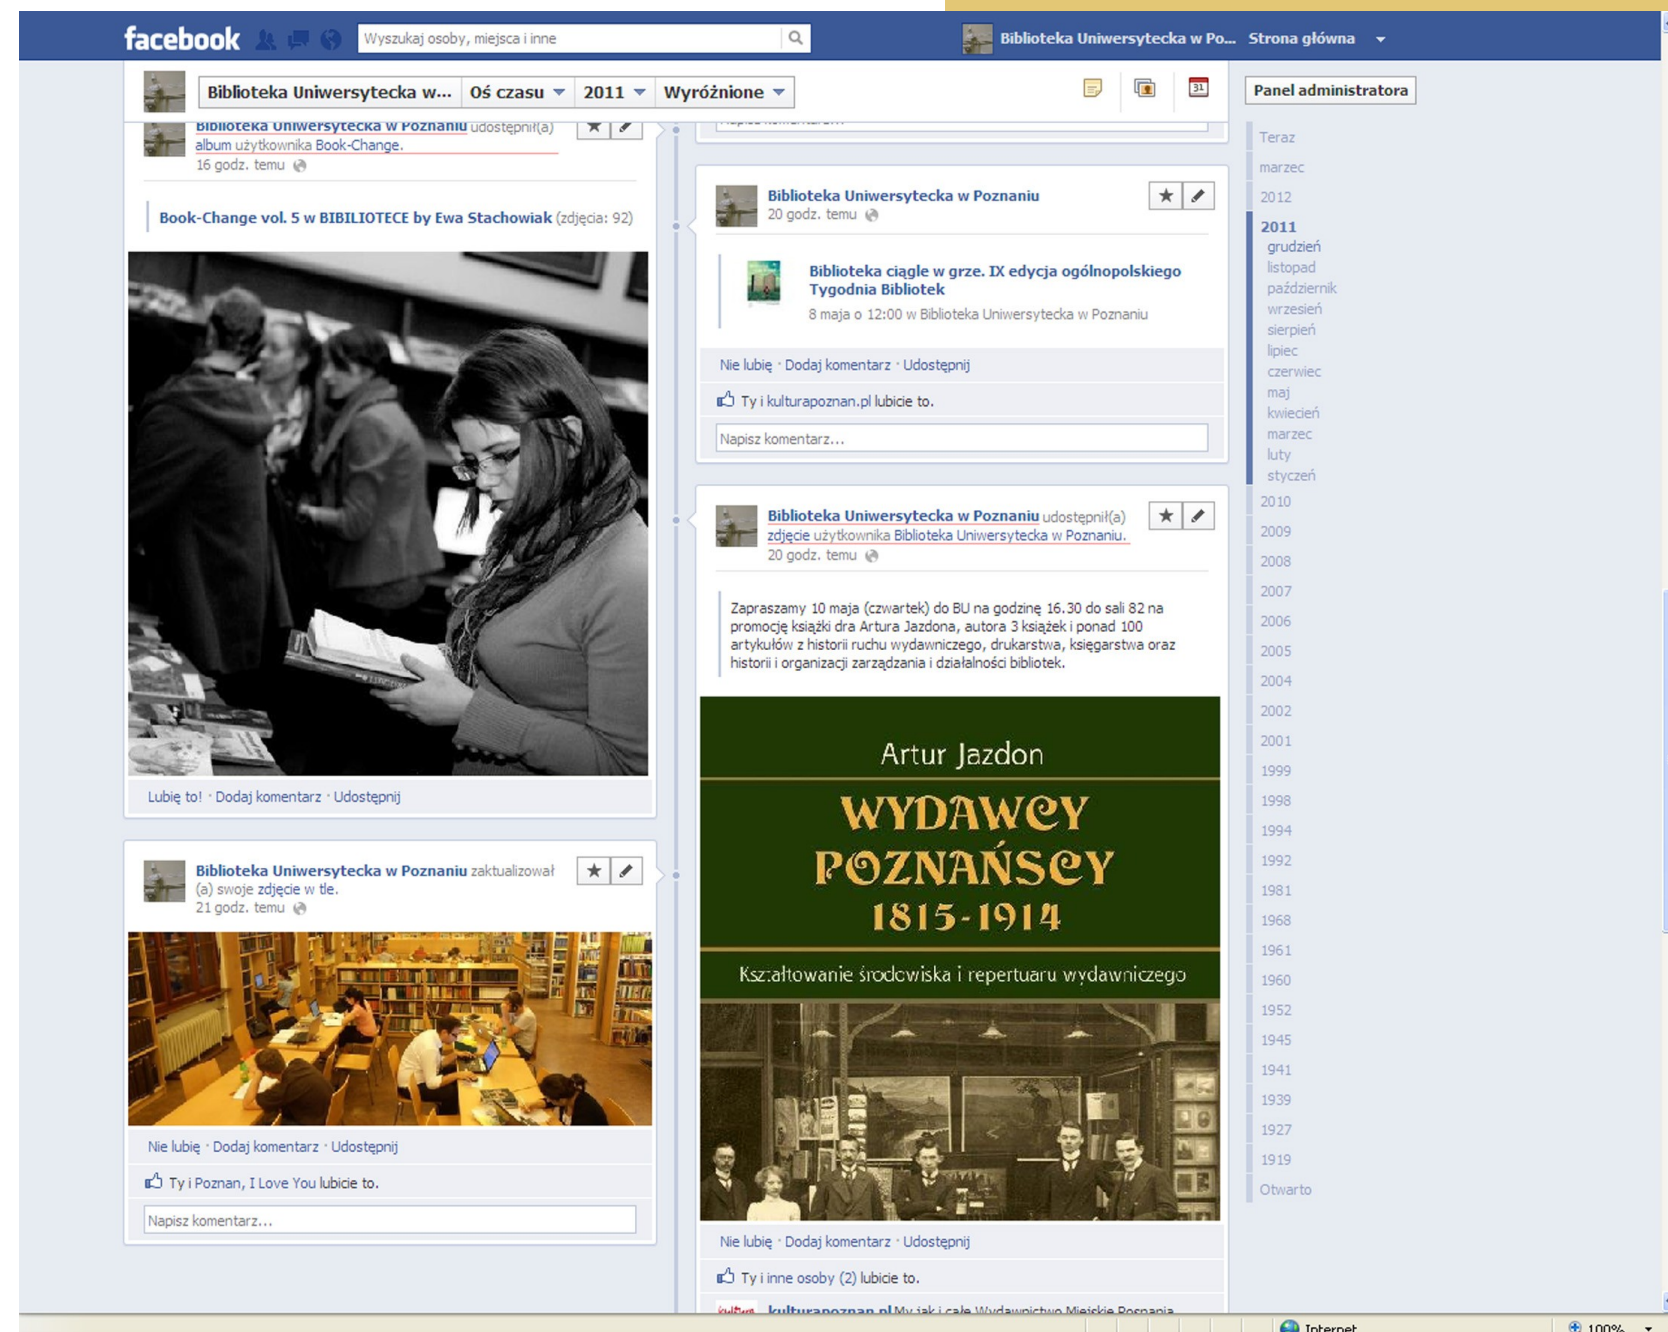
facebook Wyszukaj osoby, miejsca i inne

Biblioteka Uniwersytecka w Po... Strona główna

Biblioteka Uniwersytecka w... Oś czasu 2011 Wyróżnione

31

Panel administratora

Biblioteka Uniwersytecka w Poznaniu udostępnił(a) album użytkownika Book-Change.
16 godz. temu

Book-Change vol. 5 w BIBILIOTECE by Ewa Stachowiak (zdjęcia: 92)

Lubię to! · Dodaj komentarz · Udostępnij

Biblioteka Uniwersytecka w Poznaniu zaktualizował(a) swoje zdjęcie w tle.
21 godz. temu

Nie lubię · Dodaj komentarz · Udostępnij

Ty i Poznan, I Love You lubicie to.

Napisz komentarz...

Biblioteka Uniwersytecka w Poznaniu
20 godz. temu

Biblioteka ciągle w grze. IX edycja ogólnopolskiego Tygodnia Bibliotek
8 maja o 12:00 w Biblioteka Uniwersytecka w Poznaniu

Nie lubię · Dodaj komentarz · Udostępnij

Ty i kulturapoznan.pl lubicie to.

Napisz komentarz...

Biblioteka Uniwersytecka w Poznaniu udostępnił(a) zdjęcie użytkownika Biblioteka Uniwersytecka w Poznaniu.
20 godz. temu

Zapraszamy 10 maja (czwartek) do BU na godzinę 16.30 do sali 82 na promocję książki dra Artura Jazdona, autora 3 książek i ponad 100 artykułów z historii ruchu wydawniczego, drukarstwa, księgarstwa oraz historii i organizacji zarządzania i działalności bibliotek.

Artur Jazdon
WYDAWCY POZNAŃSCY 1815-1914
Kształtowanie środowiska i repertuaru wydawniczego

Nie lubię · Dodaj komentarz · Udostępnij

Ty i inne osoby (2) lubicie to.

kulturapoznan.pl My jak i całe Wydawnictwo Miejskie Poznania

Teraz
marzec
2012
2011
grudzień
listopad
październik
wrzesień
sierpień
lipiec
czerwiec
maj
kwiecień
marzec
luty
styczeń
2010
2009
2008
2007
2006
2005
2004
2002
2001
1999
1998
1994
1992
1981
1968
1961
1960
1952
1945
1941
1939
1927
1919
Otwarto

Internet
100%